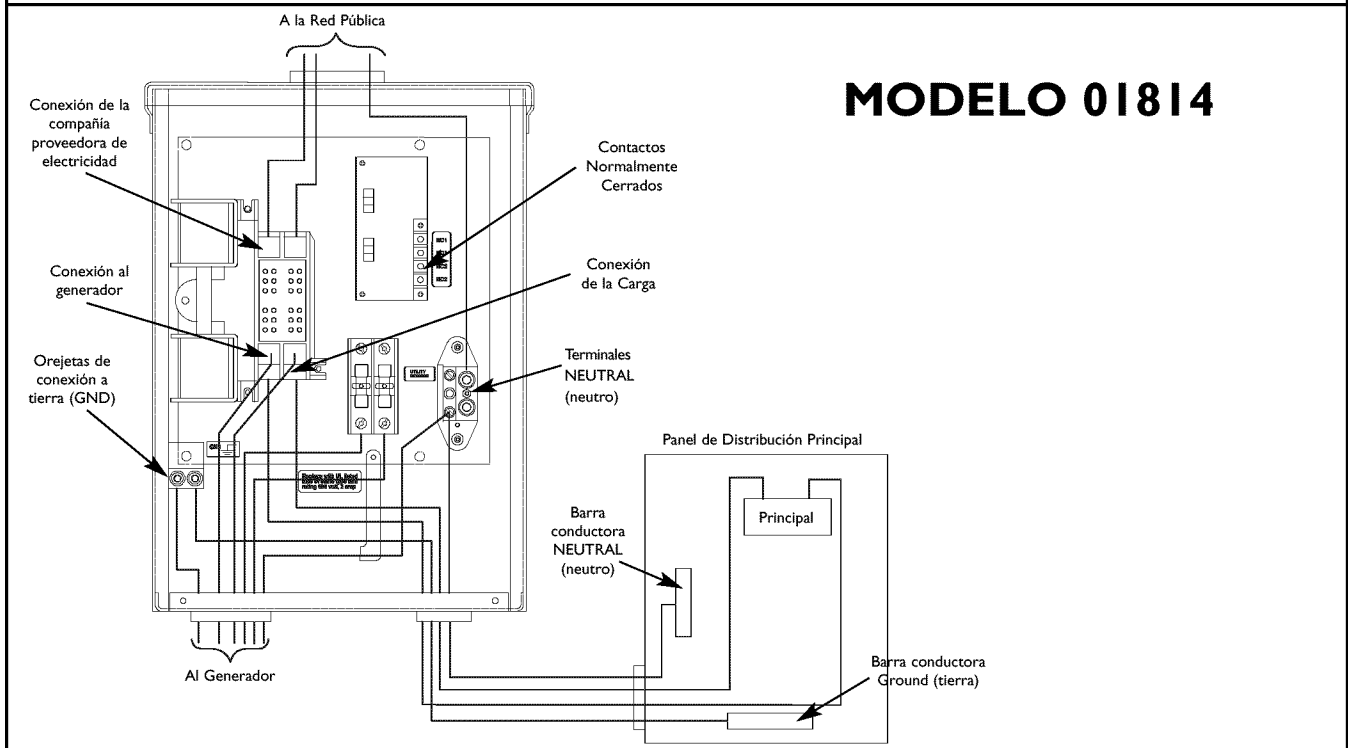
A la Red Pública

MODELO 01814

Conexión de la compañía proveedora de electricidad

Contactos Normalmente Cerrados

Conexión al generador

Conexión de la Carga

Orejetas de conexión a tierra (GND)

Terminales NEUTRAL (neutro)

Panel de Distribución Principal

Principal

Barra conductora NEUTRAL (neutro)

Al Generador

Barra conductora Ground (tierra)

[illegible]